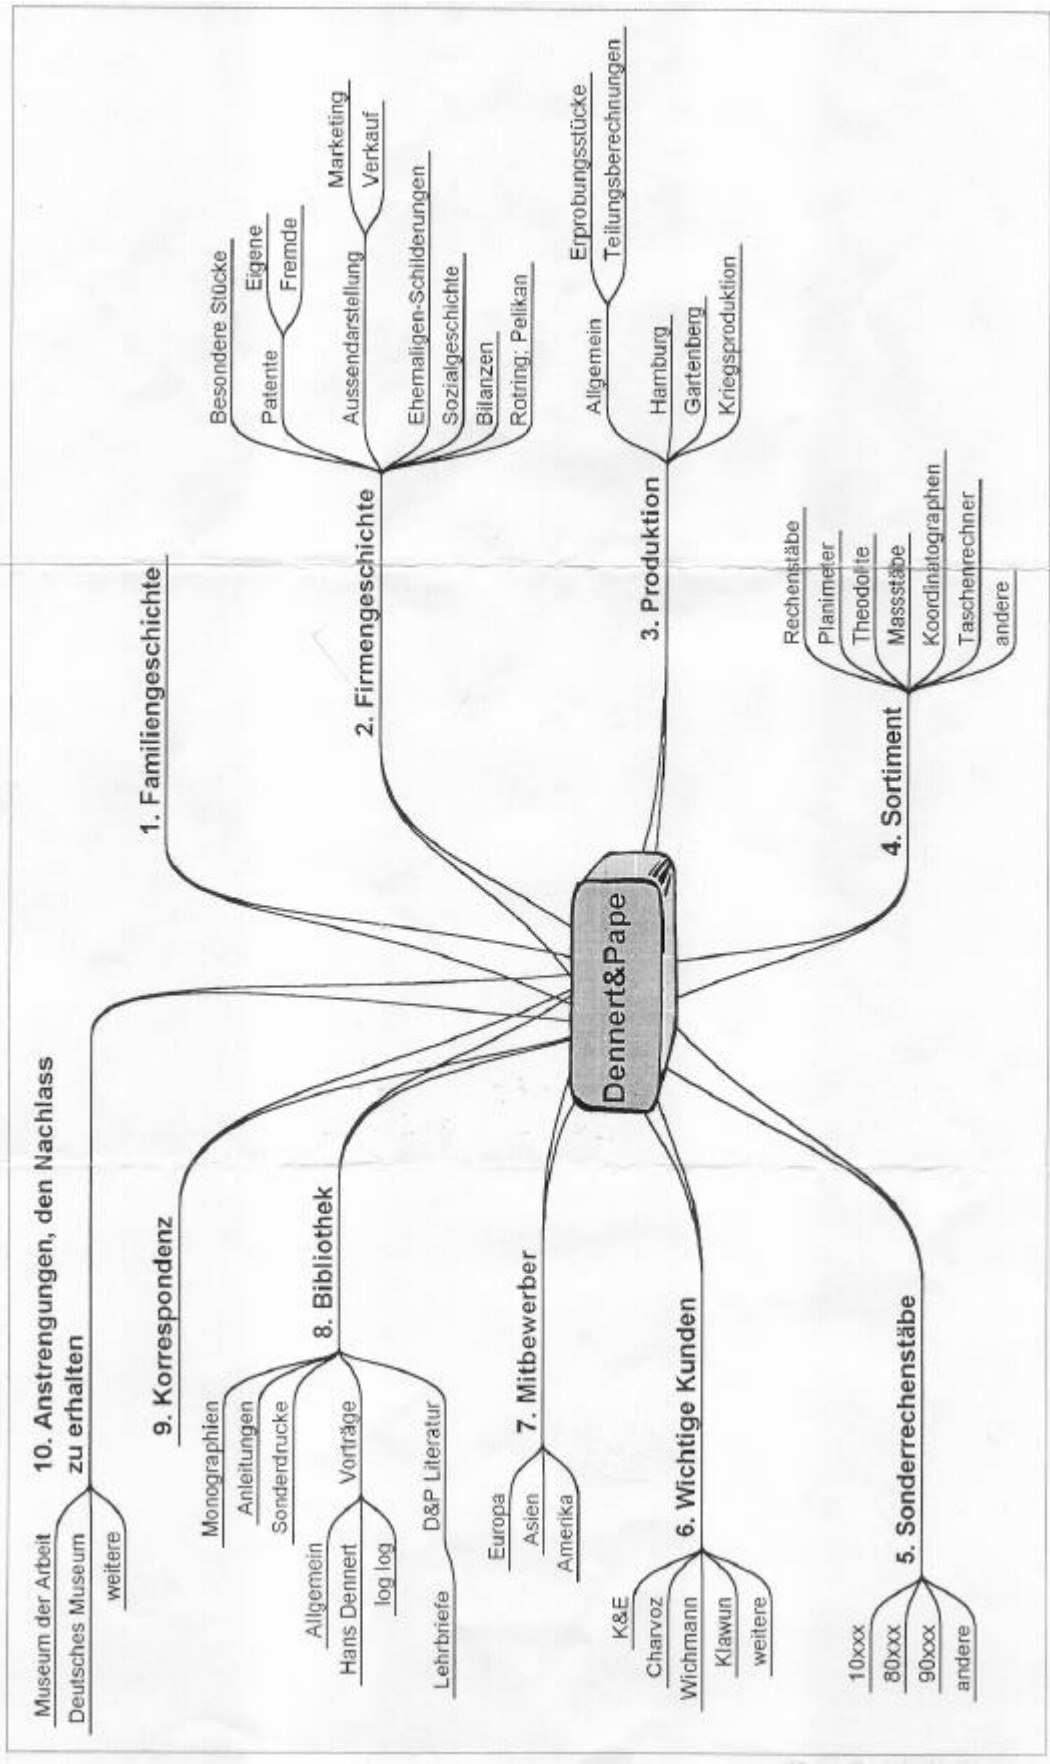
Dennert&Pape

1. Familiengeschichte

2. Firmengeschichte
Besondere Stücke
Patente
Eigene
Fremde
Aussendarstellung
Marketing
Verkauf
Ehemaligen-Schilderungen
Sozialgeschichte
Bilanzen
Rotring; Pelikan

3. Produktion
Allgemein
Erprobungsstücke
Teilungsberechnungen
Hamburg
Gartenberg
Kriegsproduktion

4. Sortiment
Rechenstäbe
Planimeter
Theodolite
Massstäbe
Koordinatographen
Taschenrechner
andere

5. Sonderrechenstäbe
10xxx
80xxx
90xxx
andere

6. Wichtige Kunden
K&E
Charvoz
Wichmann
Klawun
weitere

7. Mitbewerber
Europa
Asien
Amerika

8. Bibliothek
Monographien
Anleitungen
Sonderdrucke
Vorträge
Allgemein
Hans Dennert
log log
D&P Literatur
Lehrbriefe

9. Korrespondenz

10. Anstrengungen, den Nachlass zu erhalten
Museum der Arbeit
Deutsches Museum
weitere